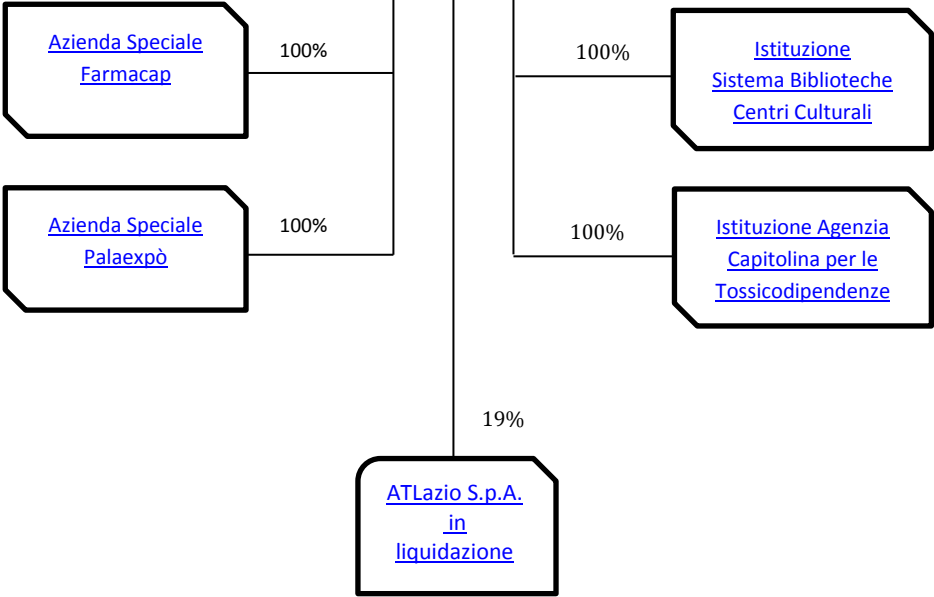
Azienda Speciale Farmacap

100%

100%

Istituzione Sistema Biblioteche Centri Culturali

Azienda Speciale Palaexpò

100%

100%

Istituzione Agenzia Capitolina per le Tossicodipendenze

19%

ATLazio S.p.A. in liquidazione